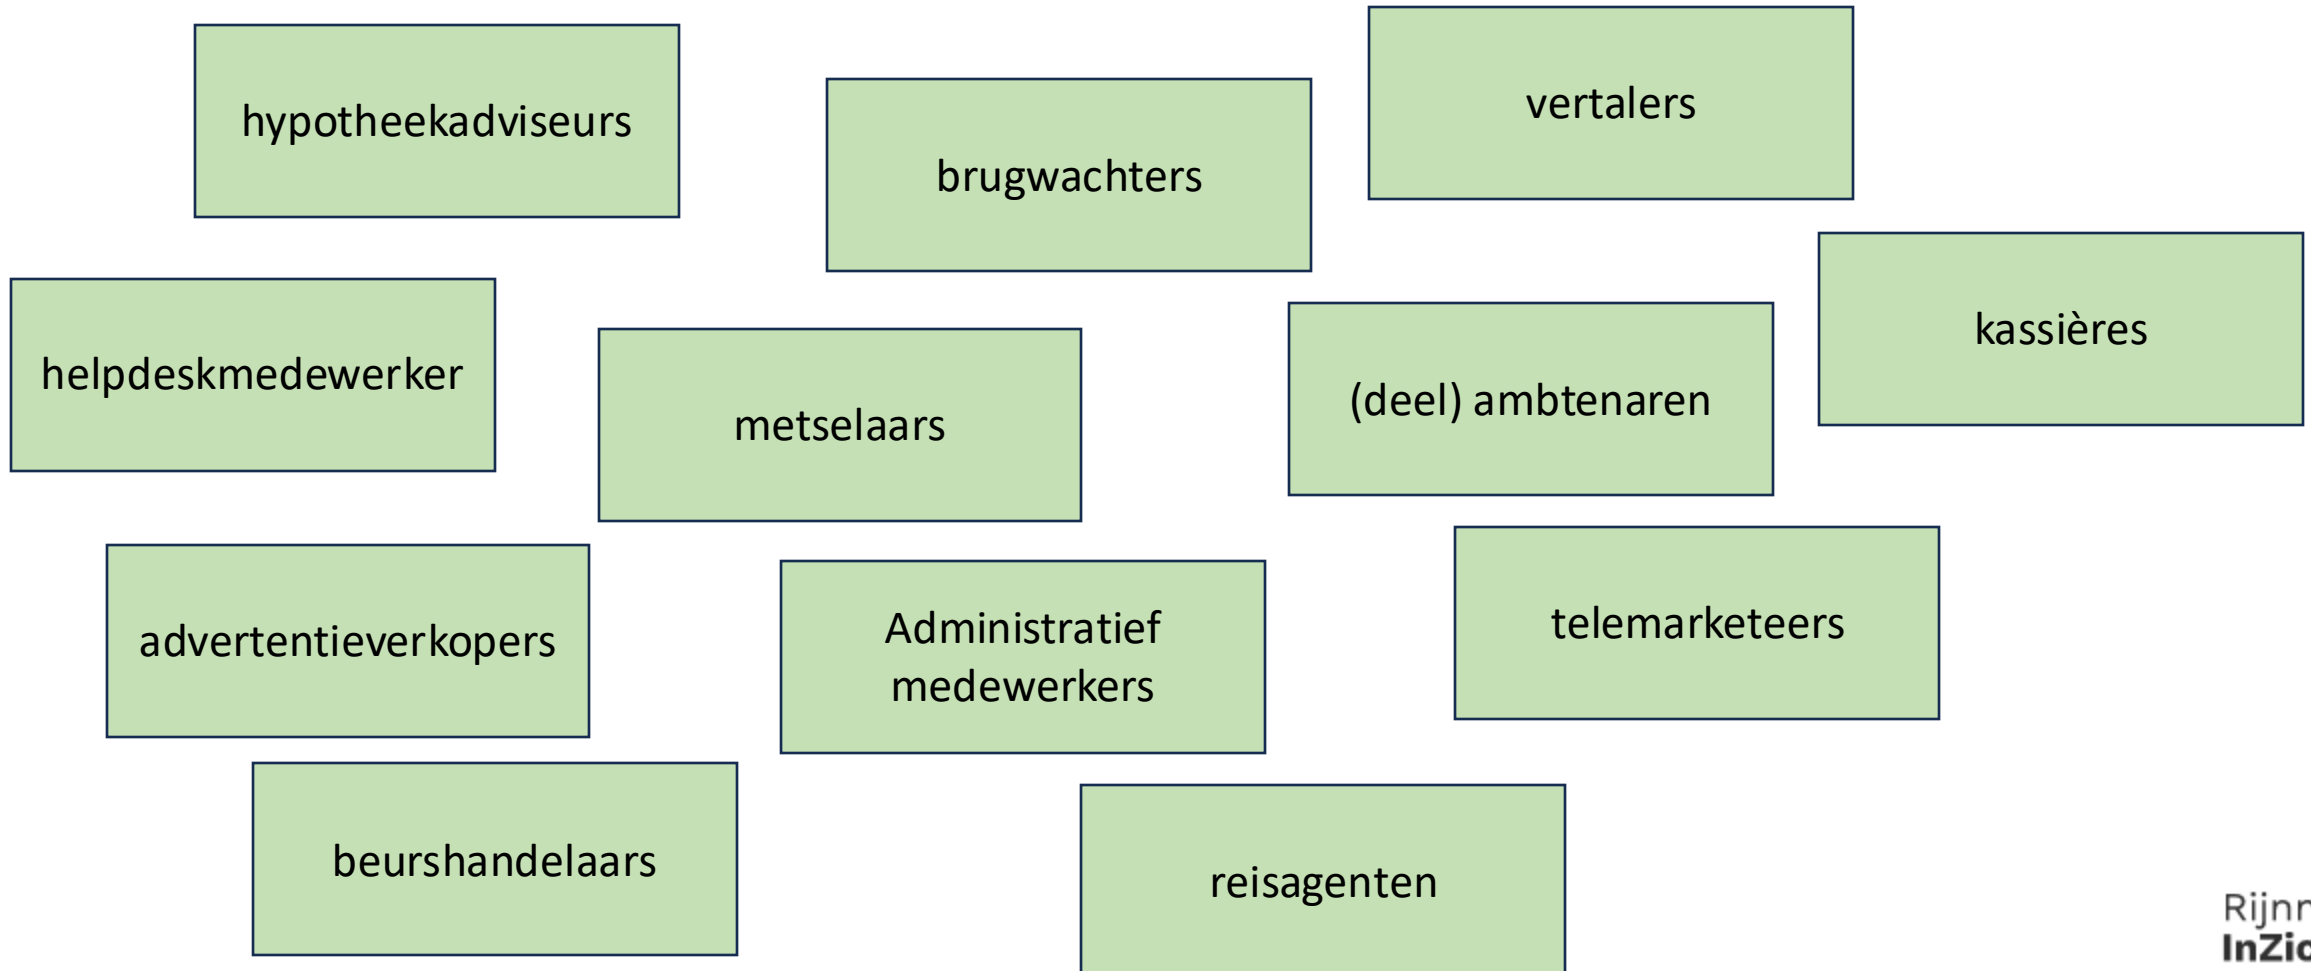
vertalers

hypotheekadviseurs

brugwachters

kassières

helpdeskmedewerker

metselaars

(deel) ambtenaren

advertentieverkopers

Administratief medewerkers

telemarketeers

beurshandelaars

reisagenten

Rijnn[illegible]
InZic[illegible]